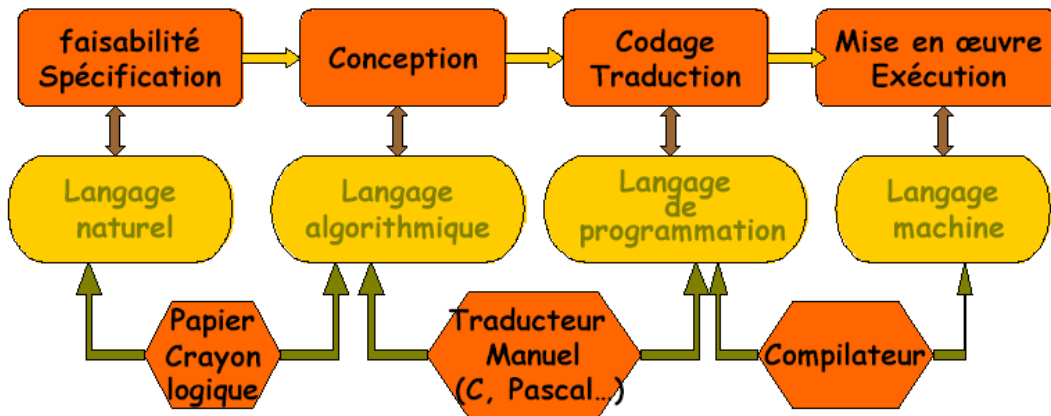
faisabilité Spécification

Conception

Codage Traduction

Mise en œuvre Exécution

Langage naturel

Langage algorithmique

Langage de programmation

Langage machine

Papier Crayon logique

Traducteur Manuel (C, Pascal…)

Compilateur